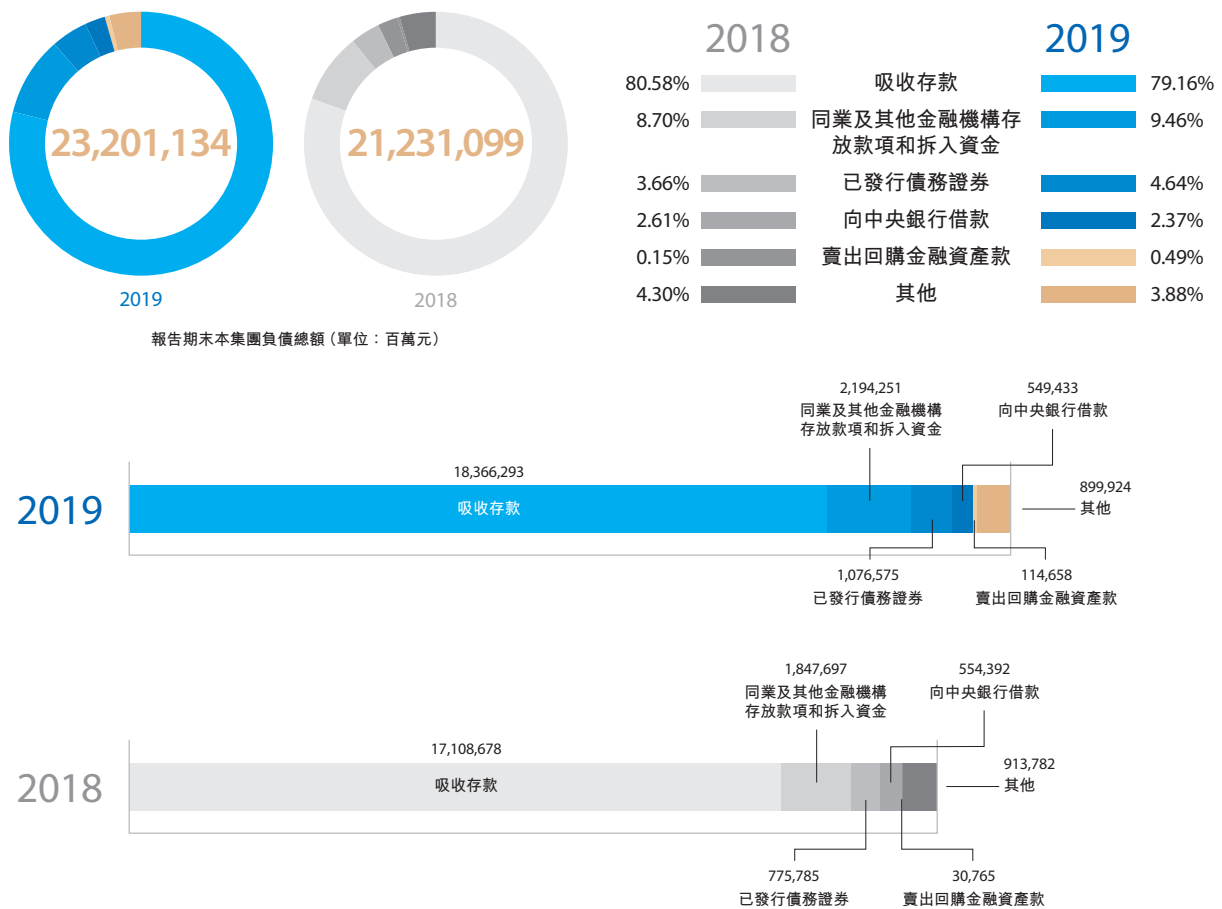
23,201,134

2019

21,231,099

2018

報告期末本集團負債總額（單位：百萬元）

| 2018 | | 2019 |
|---|---|---|
| 80.58% | 吸收存款 | 79.16% |
| 8.70% | 同業及其他金融機構存放款項和拆入資金 | 9.46% |
| 3.66% | 已發行債務證券 | 4.64% |
| 2.61% | 向中央銀行借款 | 2.37% |
| 0.15% | 賣出回購金融資產款 | 0.49% |
| 4.30% | 其他 | 3.88% |

2019

18,366,293
吸收存款

2,194,251
同業及其他金融機構存放款項和拆入資金

549,433
向中央銀行借款

899,924
其他

1,076,575
已發行債務證券

114,658
賣出回購金融資產款

2018

17,108,678
吸收存款

1,847,697
同業及其他金融機構存放款項和拆入資金

554,392
向中央銀行借款

913,782
其他

775,785
已發行債務證券

30,765
賣出回購金融資產款